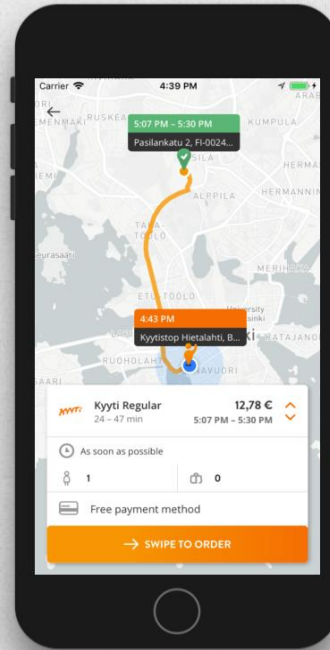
Carrier 4:39 PM

MENMAKI RUSKEA KUMPULA

5:07 PM – 5:30 PM

Pasilankatu 2, FI-0024...

ALPPILA

HERMA

HERMANNIN

TAKA TÖÖLÖ

24 – 47 min

Lauttasaari

MERIHAKA

ETU-TÖÖLÖ

University Helsinki

4:43 PM

Kyytistop Hietalahti, B...

RUOHOLAHTI

KATAJANO

KAMPPI

JÄTKÄSAARI

PUNAVUORI

Kyyti Regular
24 – 47 min

12,78 €
5:07 PM – 5:30 PM

As soon as possible

1

0

Free payment method

SWIPE TO ORDER